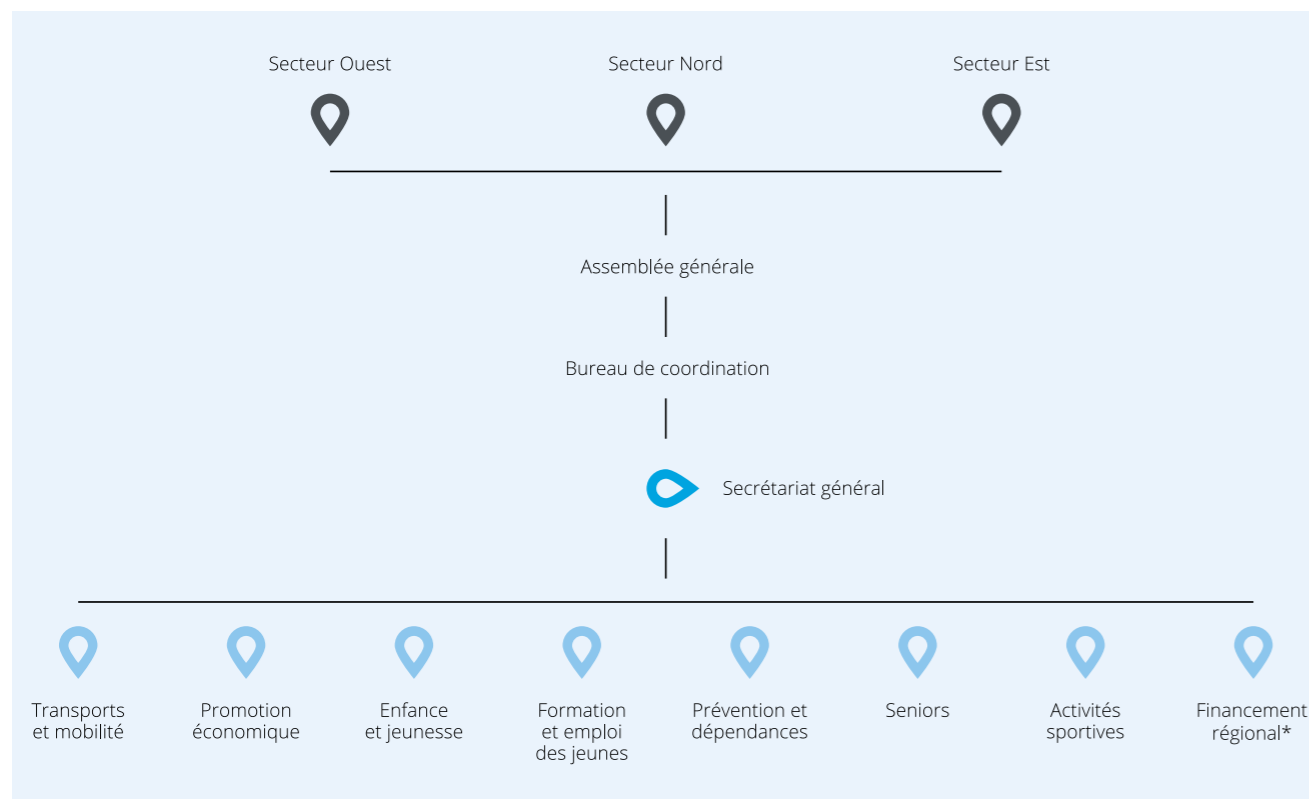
Secteur Ouest

Secteur Nord

Secteur Est

Assemblée générale

Bureau de coordination

Secrétariat général

Transports et mobilité

Promotion économique

Enfance et jeunesse

Formation et emploi des jeunes

Prévention et dépendances

Seniors

Activités sportives

Financement régional*